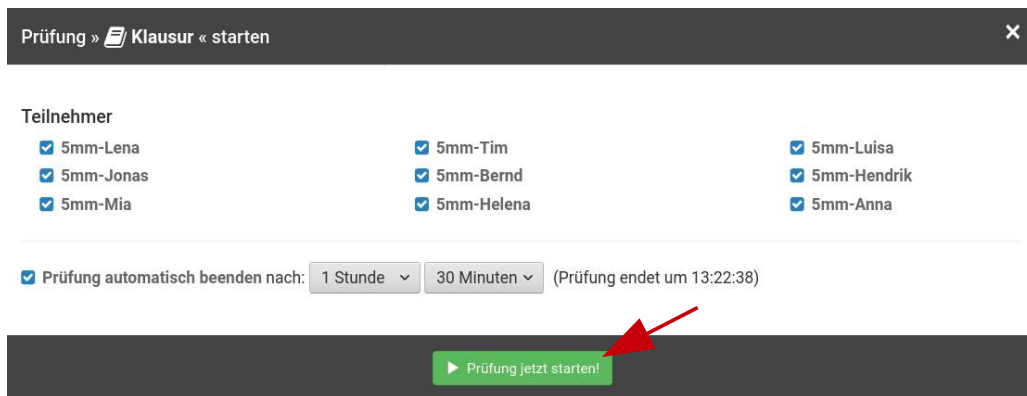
Prüfung » Klausur « starten

×

Teilnehmer

5mm-Lena
5mm-Jonas
5mm-Mia

5mm-Tim
5mm-Bernd
5mm-Helena

5mm-Luisa
5mm-Hendrik
5mm-Anna

Prüfung automatisch beenden nach: 1 Stunde 30 Minuten (Prüfung endet um 13:22:38)

Prüfung jetzt starten!